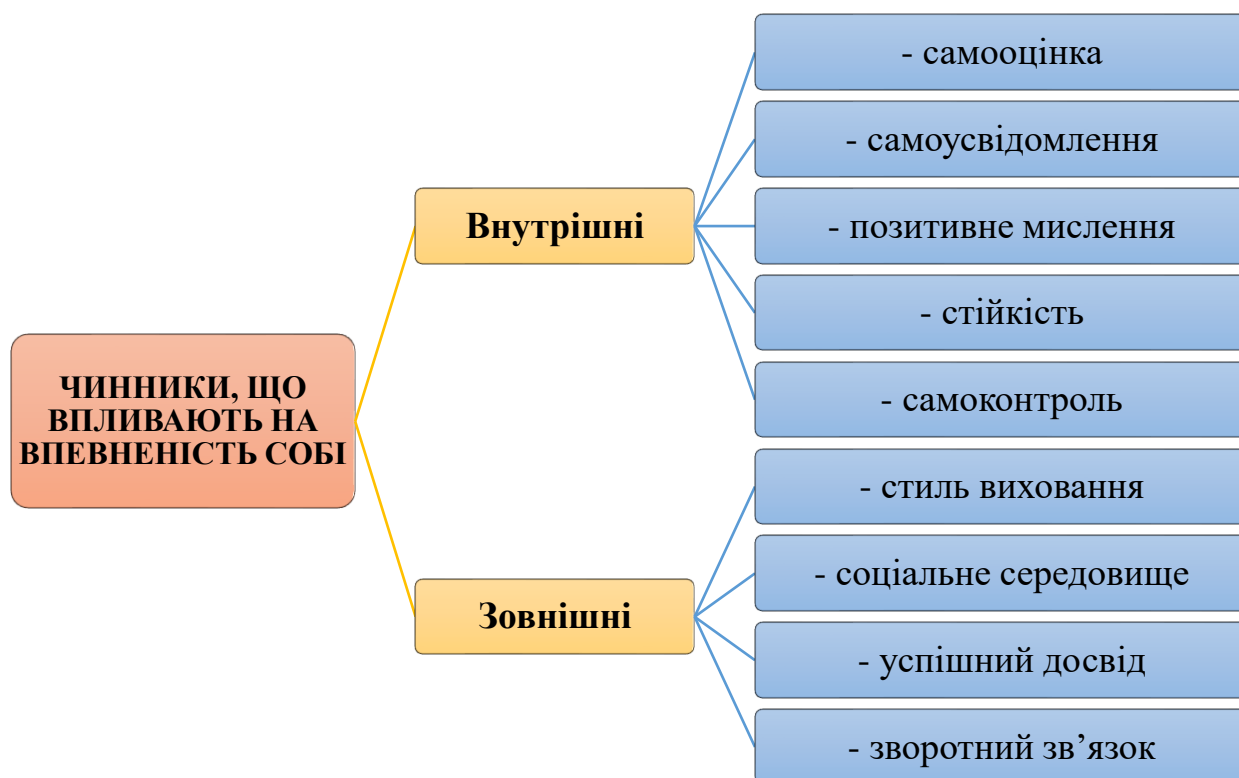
ЧИННИКИ, ЩО ВПЛИВАЮТЬ НА ВПЕВНЕНІСТЬ СОБІ

Внутрішні

- самооцінка

- самоусвідомлення

- позитивне мислення

- стійкість

- самоконтроль

Зовнішні

- стиль виховання

- соціальне середовище

- успішний досвід

- зворотний зв’язок